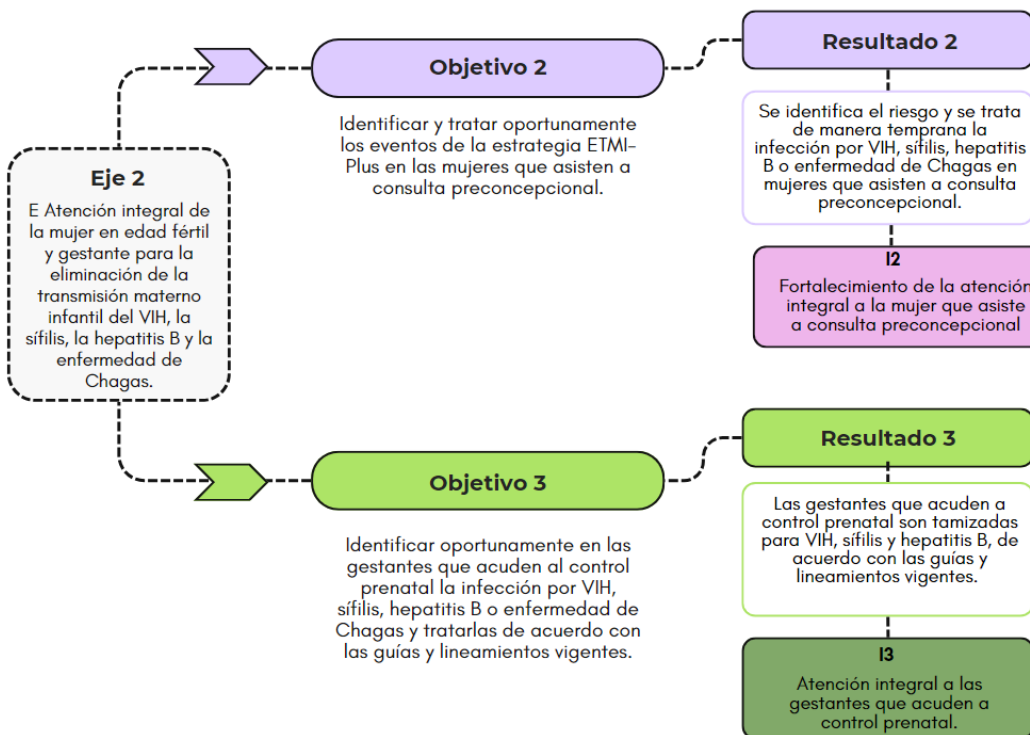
Eje 2

E Atención integral de la mujer en edad fértil y gestante para la eliminación de la transmisión materno infantil del VIH, la sífilis, la hepatitis B y la enfermedad de Chagas.

Objetivo 2

Identificar y tratar oportunamente los eventos de la estrategia ETMI-Plus en las mujeres que asisten a consulta preconcepcional.

Resultado 2

Se identifica el riesgo y se trata de manera temprana la infección por VIH, sífilis, hepatitis B o enfermedad de Chagas en mujeres que asisten a consulta preconcepcional.

I2

Fortalecimiento de la atención integral a la mujer que asiste a consulta preconcepcional

Objetivo 3

Identificar oportunamente en las gestantes que acuden al control prenatal la infección por VIH, sífilis, hepatitis B o enfermedad de Chagas y tratarlas de acuerdo con las guías y lineamientos vigentes.

Resultado 3

Las gestantes que acuden a control prenatal son tamizadas para VIH, sífilis y hepatitis B, de acuerdo con las guías y lineamientos vigentes.

I3

Atención integral a las gestantes que acuden a control prenatal.